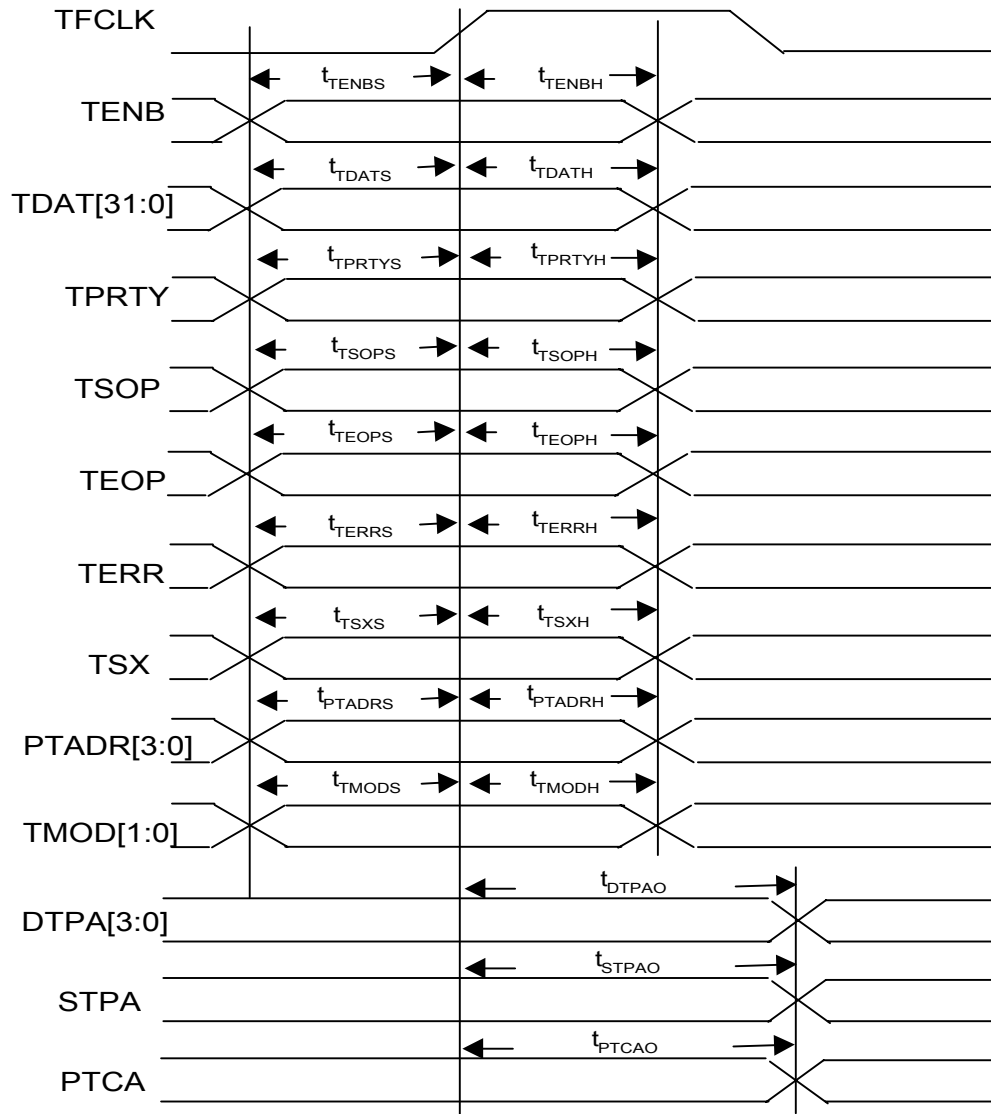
TFCLK

$t_{TENBS}$ $t_{TENBH}$

TENB

$t_{TDATS}$ $t_{TDATH}$

TDAT[31:0]

$t_{TPRTYS}$ $t_{TPRTYH}$

TPRTY

$t_{TSOPS}$ $t_{TSOPH}$

TSOP

$t_{TEOPS}$ $t_{TEOPH}$

TEOP

$t_{TERRS}$ $t_{TERRH}$

TERR

$t_{TSXS}$ $t_{TSXH}$

TSX

$t_{PTADRS}$ $t_{PTADRH}$

PTADR[3:0]

$t_{TMODS}$ $t_{TMODH}$

TMOD[1:0]

$t_{DTPAO}$

DTPA[3:0]

$t_{STPAO}$

STPA

$t_{PTCAO}$

PTCA